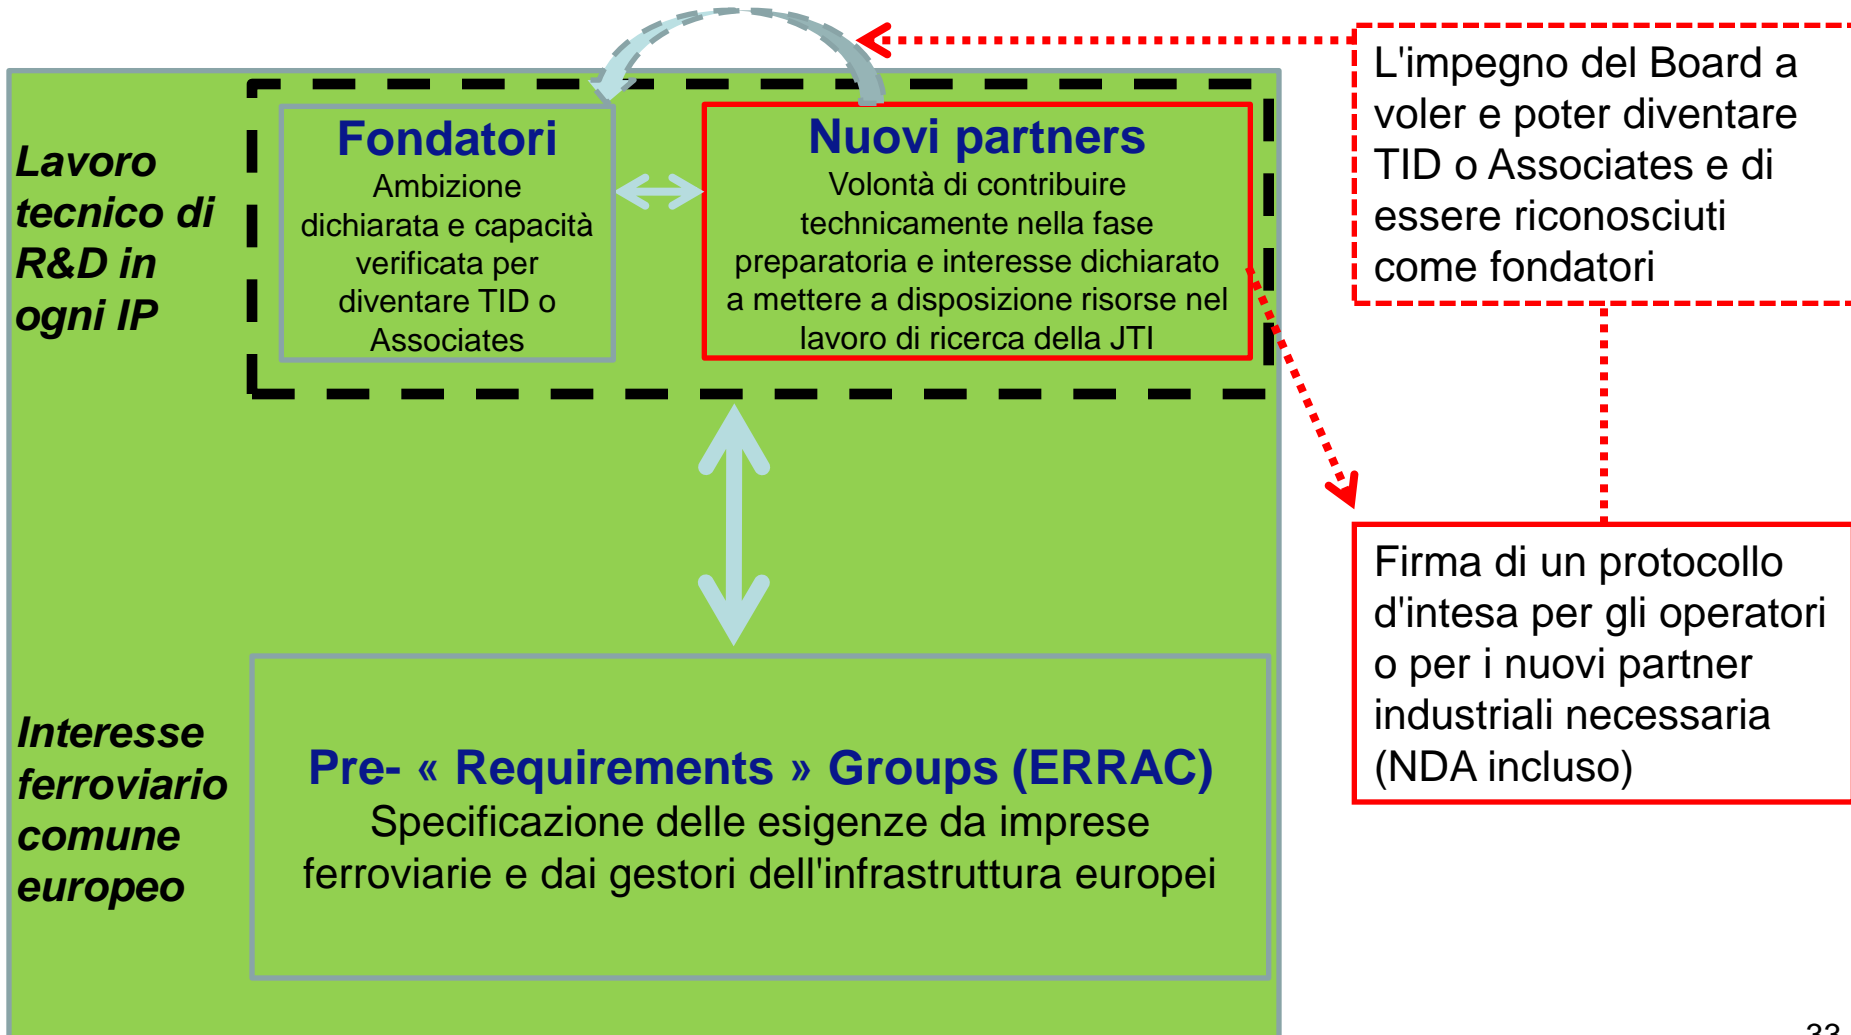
Lavoro tecnico di R&D in ogni IP

Fondatori
Ambizione dichiarata e capacità verificata per diventare TID o Associates

Nuovi partners
Volontà di contribuire technicamente nella fase preparatoria e interesse dichiarato a mettere a disposizione risorse nel lavoro di ricerca della JTI

L'impegno del Board a voler e poter diventare TID o Associates e di essere riconosciuti come fondatori

Firma di un protocollo d'intesa per gli operatori o per i nuovi partner industriali necessaria (NDA incluso)

Interesse ferroviario comune europeo

Pre- « Requirements » Groups (ERRAC)
Specificazione delle esigenze da imprese ferroviarie e dai gestori dell'infrastruttura europei

33